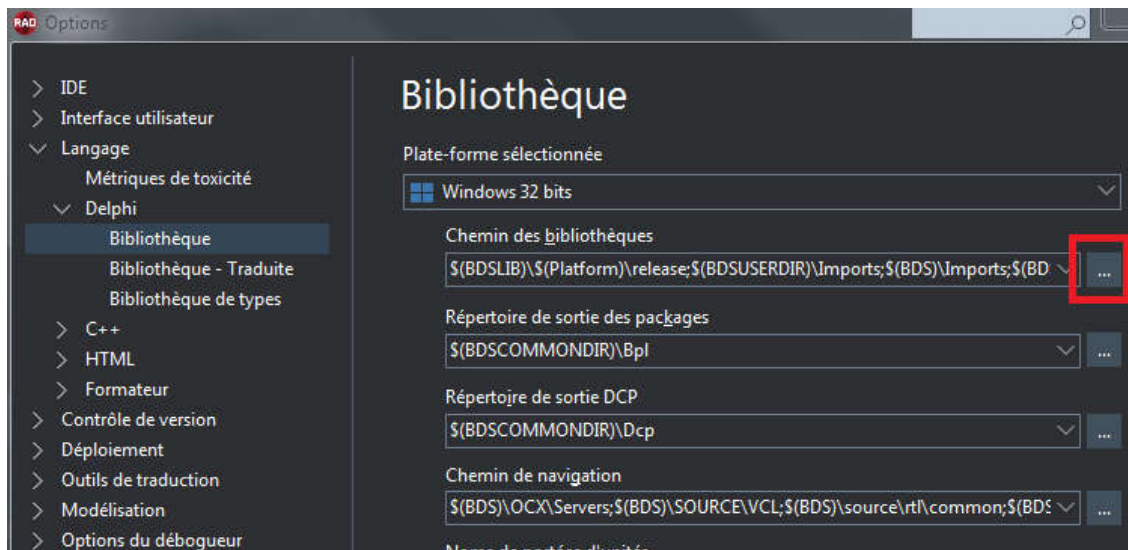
RAD Options

> IDE
> Interface utilisateur
∨ Langage
Métriques de toxicité
∨ Delphi
Bibliothèque
Bibliothèque - Traduite
Bibliothèque de types
> C++
> HTML
> Formateur
> Contrôle de version
> Déploiement
> Outils de traduction
> Modélisation
> Options du débogueur

Bibliothèque

Plate-forme sélectionnée

Windows 32 bits

Chemin des bibliothèques

$(BDSLIB)\$(Platform)\release;$(BDSUSERDIR)\Imports;$(BDS)\Imports;$(BD

...

Répertoire de sortie des packages

$(BDSCOMMONDIR)\Bpl

...

Répertoire de sortie DCP

$(BDSCOMMONDIR)\Dcp

...

Chemin de navigation

$(BDS)\OCX\Servers;$(BDS)\SOURCE\VCL;$(BDS)\source\rtl\common;$(BDS

...

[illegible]